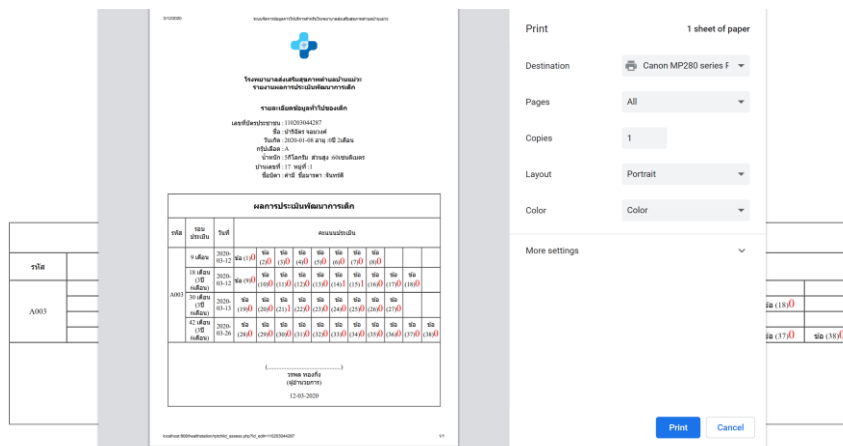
รหัส

A003

ข้อ (18)0

ข้อ (37)0 ข้อ (38)0

โรงพยาบาลส่งเสริมสุขภาพตำบลบ้านแม่ระ
รายงานผลการประเมินพัฒนาการเด็ก

รายละเอียดข้อมูลทั่วไปของเด็ก

เลขที่บัตรประชาชน : 110203044287
ชื่อ : ปาริฉัตร จอมวงศ์
วันเกิด : 2020-01-08 อายุ :0ปี 2เดือน
กรุ๊ปเลือด : A
น้ำหนัก :3กิโลกรัม ส่วนสูง :60เซนติเมตร
บ้านเลขที่ : 17 หมู่ที่ : 1
ชื่อบิดา : ดำดี ชื่อมารดา : จันทร์ดี

ผลการประเมินพัฒนาการเด็ก

| รหัส | รอบประเมิน | วันที่ | คะแนนประเมิน | | | | | | | | | |
|---|---|---|---|---|---|---|---|---|---|---|---|---|
| A003 | 9 เดือน | 2020-03-12 | ข้อ (1)0 | ข้อ (2)0 | ข้อ (3)0 | ข้อ (4)0 | ข้อ (5)0 | ข้อ (6)0 | ข้อ (7)0 | ข้อ (8)0 | | |
| | 18 เดือน (1ปี 6เดือน) | 2020-03-12 | ข้อ (9)0 | ข้อ (10)0 | ข้อ (11)0 | ข้อ (12)0 | ข้อ (13)0 | ข้อ (14)1 | ข้อ (15)1 | ข้อ (16)0 | ข้อ (17)0 | ข้อ (18)0 |
| | 30 เดือน (2ปี 6เดือน) | 2020-03-13 | ข้อ (19)0 | ข้อ (20)0 | ข้อ (21)1 | ข้อ (22)0 | ข้อ (23)0 | ข้อ (24)0 | ข้อ (25)0 | ข้อ (26)0 | ข้อ (27)0 | |
| | 42 เดือน (3ปี 6เดือน) | 2020-03-26 | ข้อ (28)0 | ข้อ (29)0 | ข้อ (30)0 | ข้อ (31)0 | ข้อ (32)0 | ข้อ (33)0 | ข้อ (34)0 | ข้อ (35)0 | ข้อ (36)0 | ข้อ (37)0 ข้อ (38)0 |

(..................................)
วทพล ทองกึ่ง
(ผู้ประเมินการ)
12-03-2020

Print 1 sheet of paper
Destination Canon MP280 series
Pages All
Copies 1
Layout Portrait
Color Color
More settings
Print Cancel